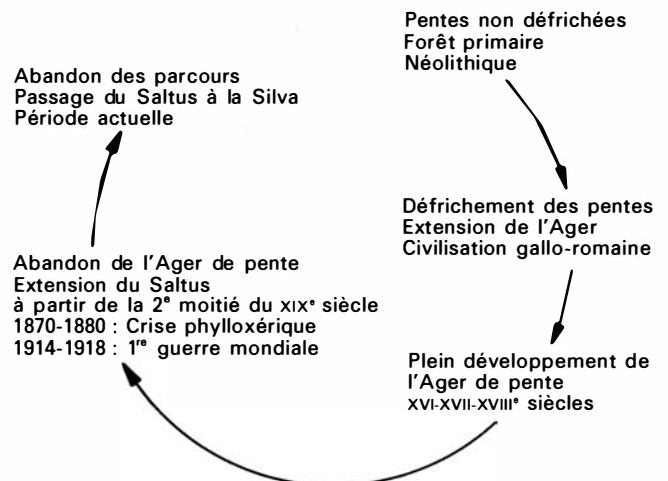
Pentes non défrichées
Forêt primaire
Néolithique

Défrichement des pentes
Extension de l'Ager
Civilisation gallo-romaine

Plein développement de l'Ager de pente
XVI-XVII-XVIII$^e$ siècles

Abandon de l'Ager de pente
Extension du Saltus
à partir de la 2$^e$ moitié du XIX$^e$ siècle
1870-1880 : Crise phylloxérique
1914-1918 : 1$^{re}$ guerre mondiale

Abandon des parcours
Passage du Saltus à la Silva
Période actuelle